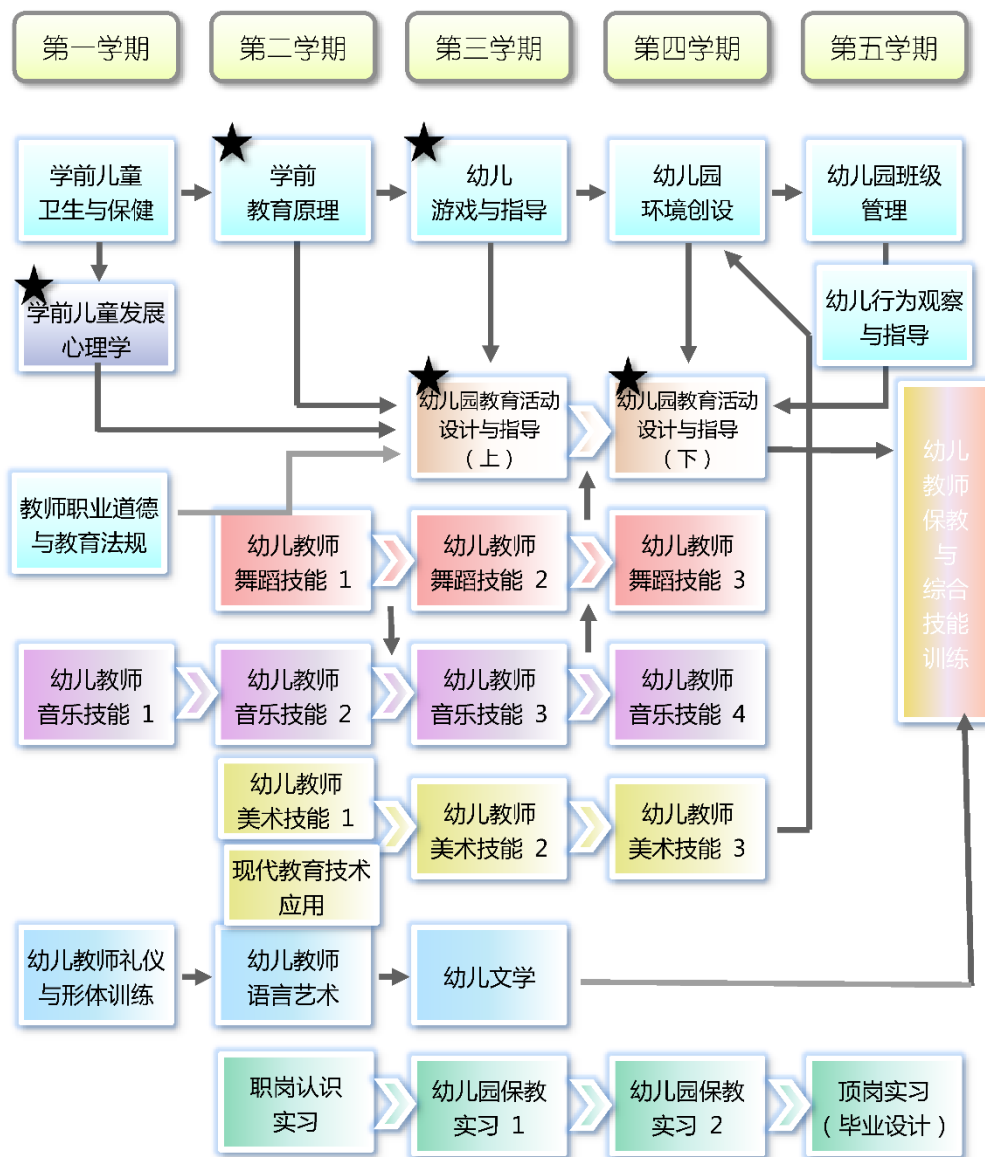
第一学期
第二学期
第三学期
第四学期
第五学期

学前儿童卫生与保健
学前教育原理
幼儿游戏与指导
幼儿园环境创设
幼儿园班级管理

学前儿童发展心理学
幼儿行为观察与指导

幼儿园教育活动设计与指导（上）
幼儿园教育活动设计与指导（下）

幼儿教师保教与综合技能训练

教师职业道德与教育法规

幼儿教师舞蹈技能 1
幼儿教师舞蹈技能 2
幼儿教师舞蹈技能 3

幼儿教师音乐技能 1
幼儿教师音乐技能 2
幼儿教师音乐技能 3
幼儿教师音乐技能 4

幼儿教师美术技能 1
幼儿教师美术技能 2
幼儿教师美术技能 3

现代教育技术应用

幼儿教师礼仪与形体训练
幼儿教师语言艺术
幼儿文学

职岗认识实习
幼儿园保教实习 1
幼儿园保教实习 2
顶岗实习（毕业设计）